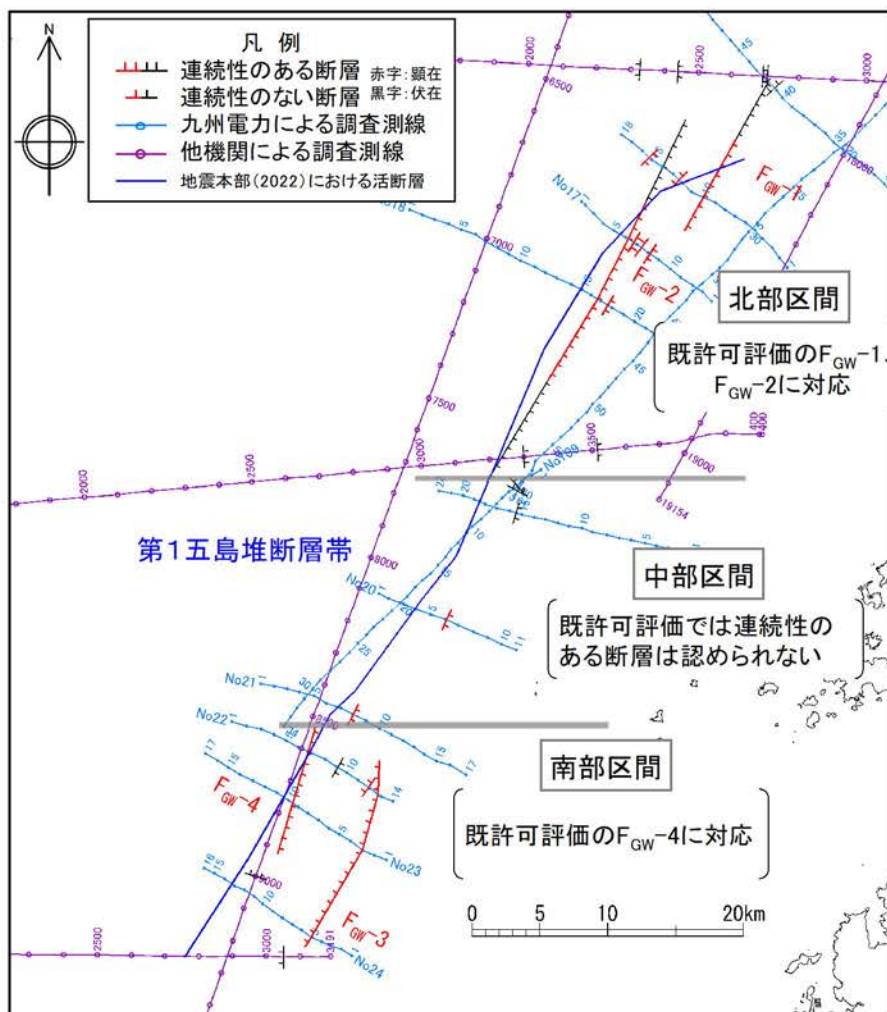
N

凡 例
連続性のある断層 赤字：顕在
連続性のない断層 黒字：伏在
九州電力による調査測線
他機関による調査測線
地震本部(2022)における活断層

$F_{GW}-1$
$F_{GW}-2$

北部区間
既許可評価の$F_{GW}-1$、$F_{GW}-2$に対応

第１五島堆断層帯

中部区間
既許可評価では連続性のある断層は認められない

南部区間
既許可評価の$F_{GW}-4$に対応

$F_{GW}-4$
$F_{GW}-3$

No17
No18
No19
No20
No21
No22
No23
No24

2000
6500
2500
3000
7000
7500
8000
2000
2500
3000
19000
19154
16000
400
2500
3000
3500

45
30
35
10
15
20
5
25
50
17
14
11
18

0 5 10 20km